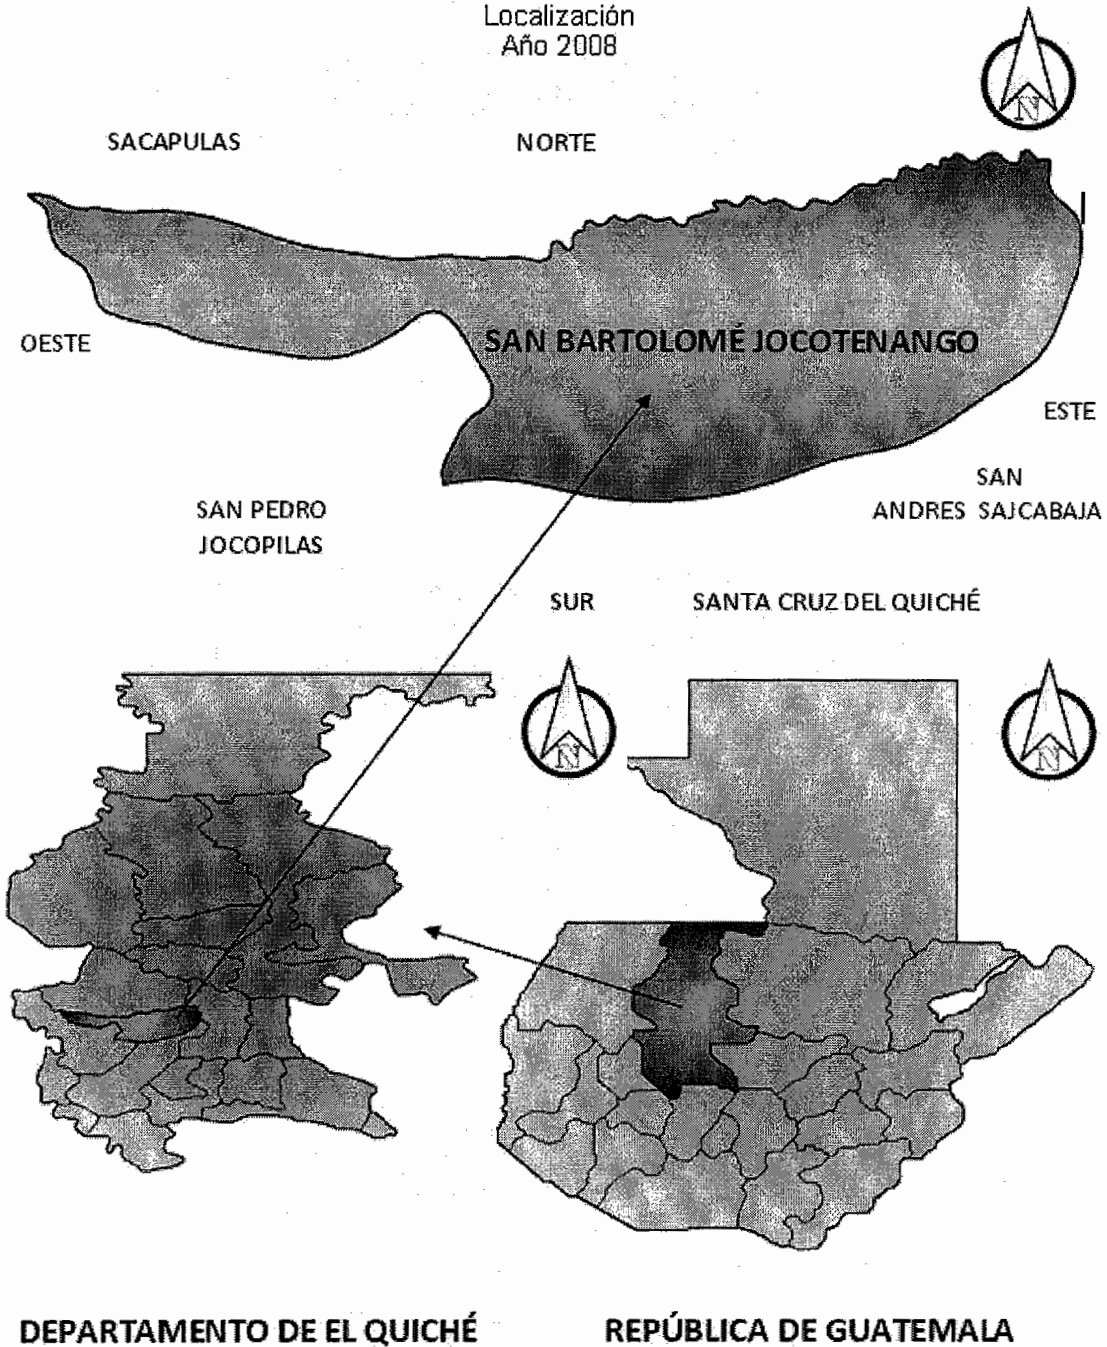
Localización
Año 2008

N

SACAPULAS

NORTE

OESTE

SAN BARTOLOMÉ JOCOTENANGO

ESTE

SAN ANDRES SAJCABAJA

SAN PEDRO JOCOPILAS

SUR

SANTA CRUZ DEL QUICHÉ

N

N

DEPARTAMENTO DE EL QUICHÉ

REPÚBLICA DE GUATEMALA